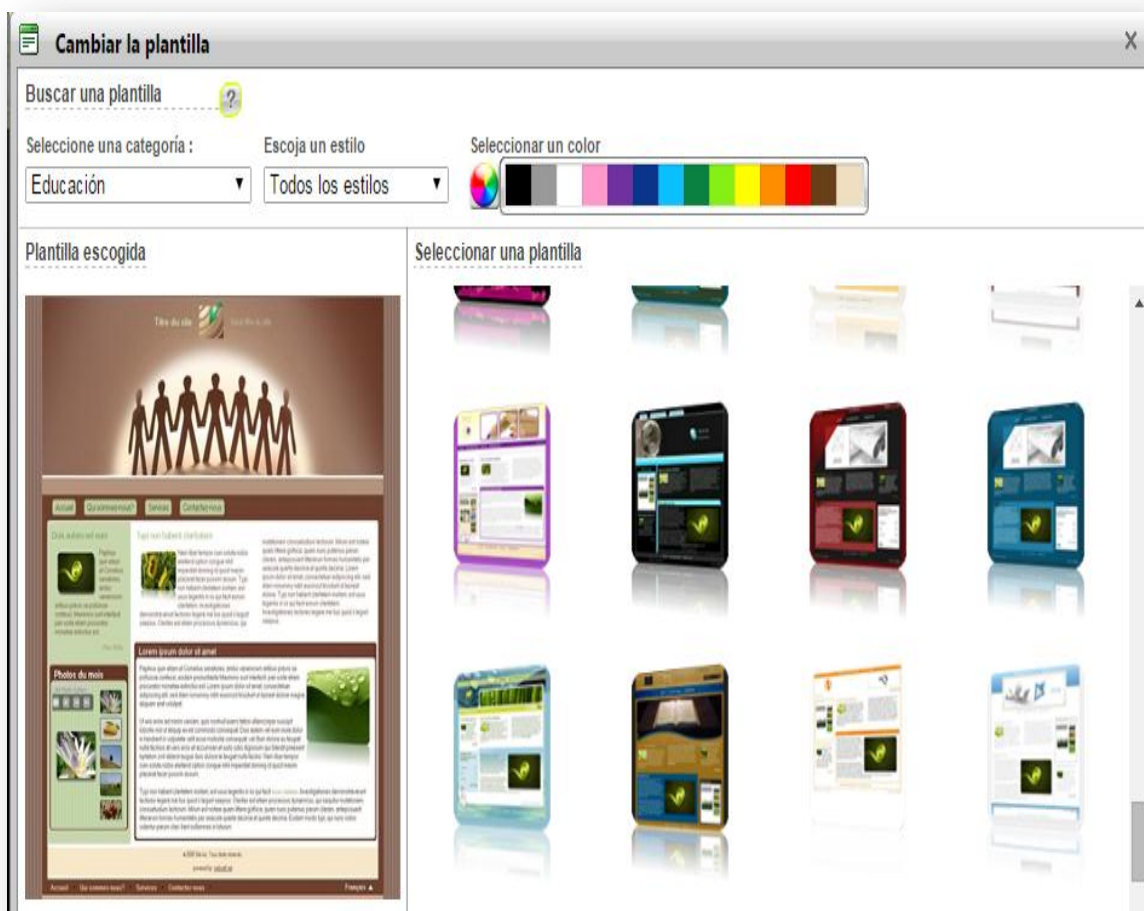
Cambiar la plantilla

X

Buscar una plantilla

?

Seleccione una categoría :

Educación

Escoja un estilo

Todos los estilos

Seleccionar un color

Plantilla escogida

Titre du site

Accueil

Qui sommes-nous?

Services

Contactez-nous

Lorem ipsum dolor sit amet

Photos du mois

Accueil

Qui sommes-nous?

Services

Contactez-nous

Français

Seleccionar una plantilla